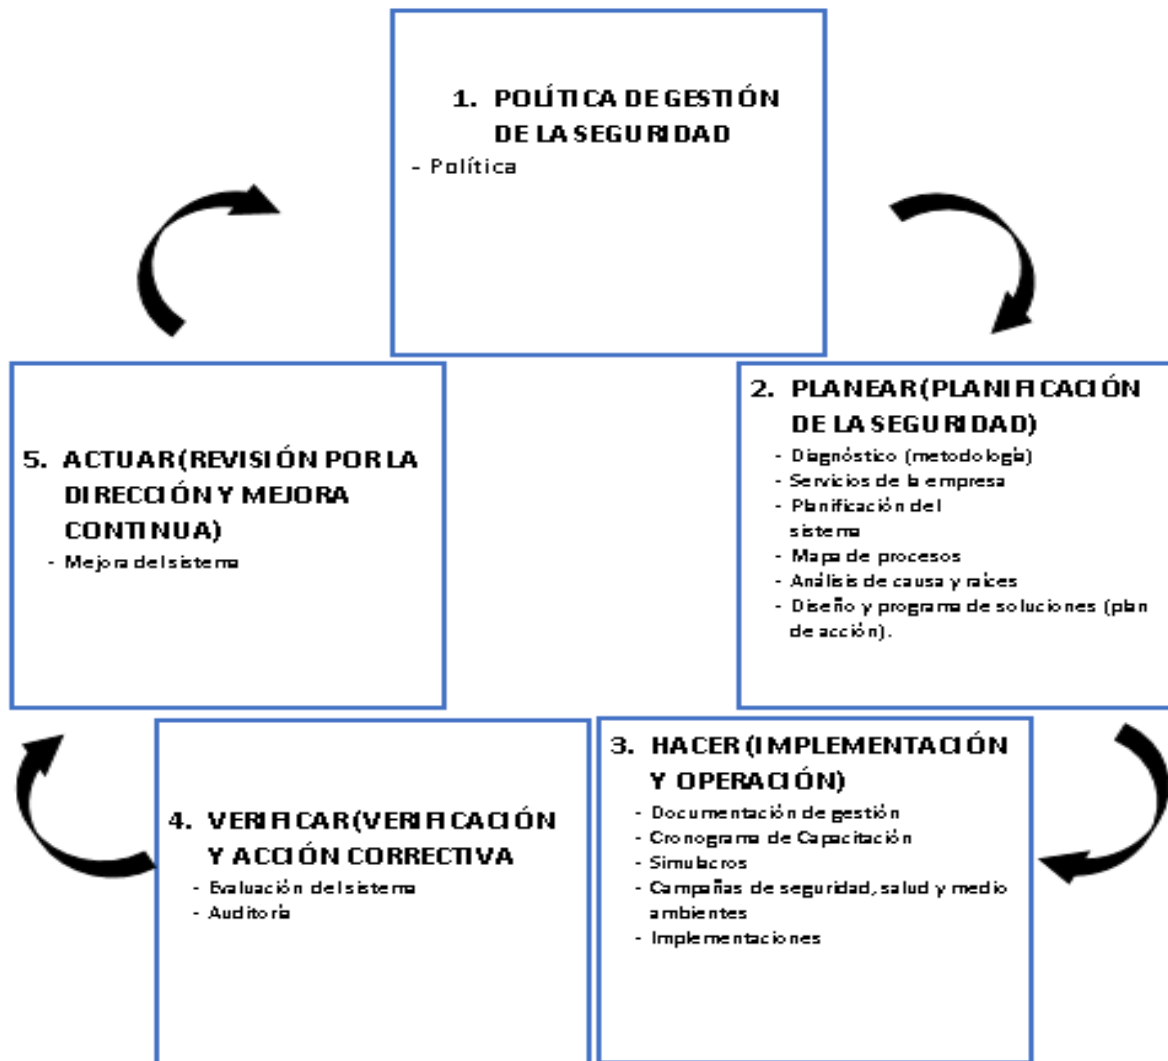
1. POLÍTICA DE GESTIÓN DE LA SEGURIDAD
- Política

2. PLANEAR (PLANIFICACIÓN DE LA SEGURIDAD)
- Diagnóstico (metodología)
- Servicios de la empresa
- Planificación del sistema
- Mapa de procesos
- Análisis de causa y raíces
- Diseño y programa de soluciones (plan de acción).

3. HACER (IMPLEMENTACIÓN Y OPERACIÓN)
- Documentación de gestión
- Cronograma de Capacitación
- Simulacros
- Campañas de seguridad, salud y medio ambientes
- Implementaciones

4. VERIFICAR (VERIFICACIÓN Y ACCIÓN CORRECTIVA
- Evaluación del sistema
- Auditoría

5. ACTUAR (REVISIÓN POR LA DIRECCIÓN Y MEJORA CONTINUA)
- Mejora del sistema